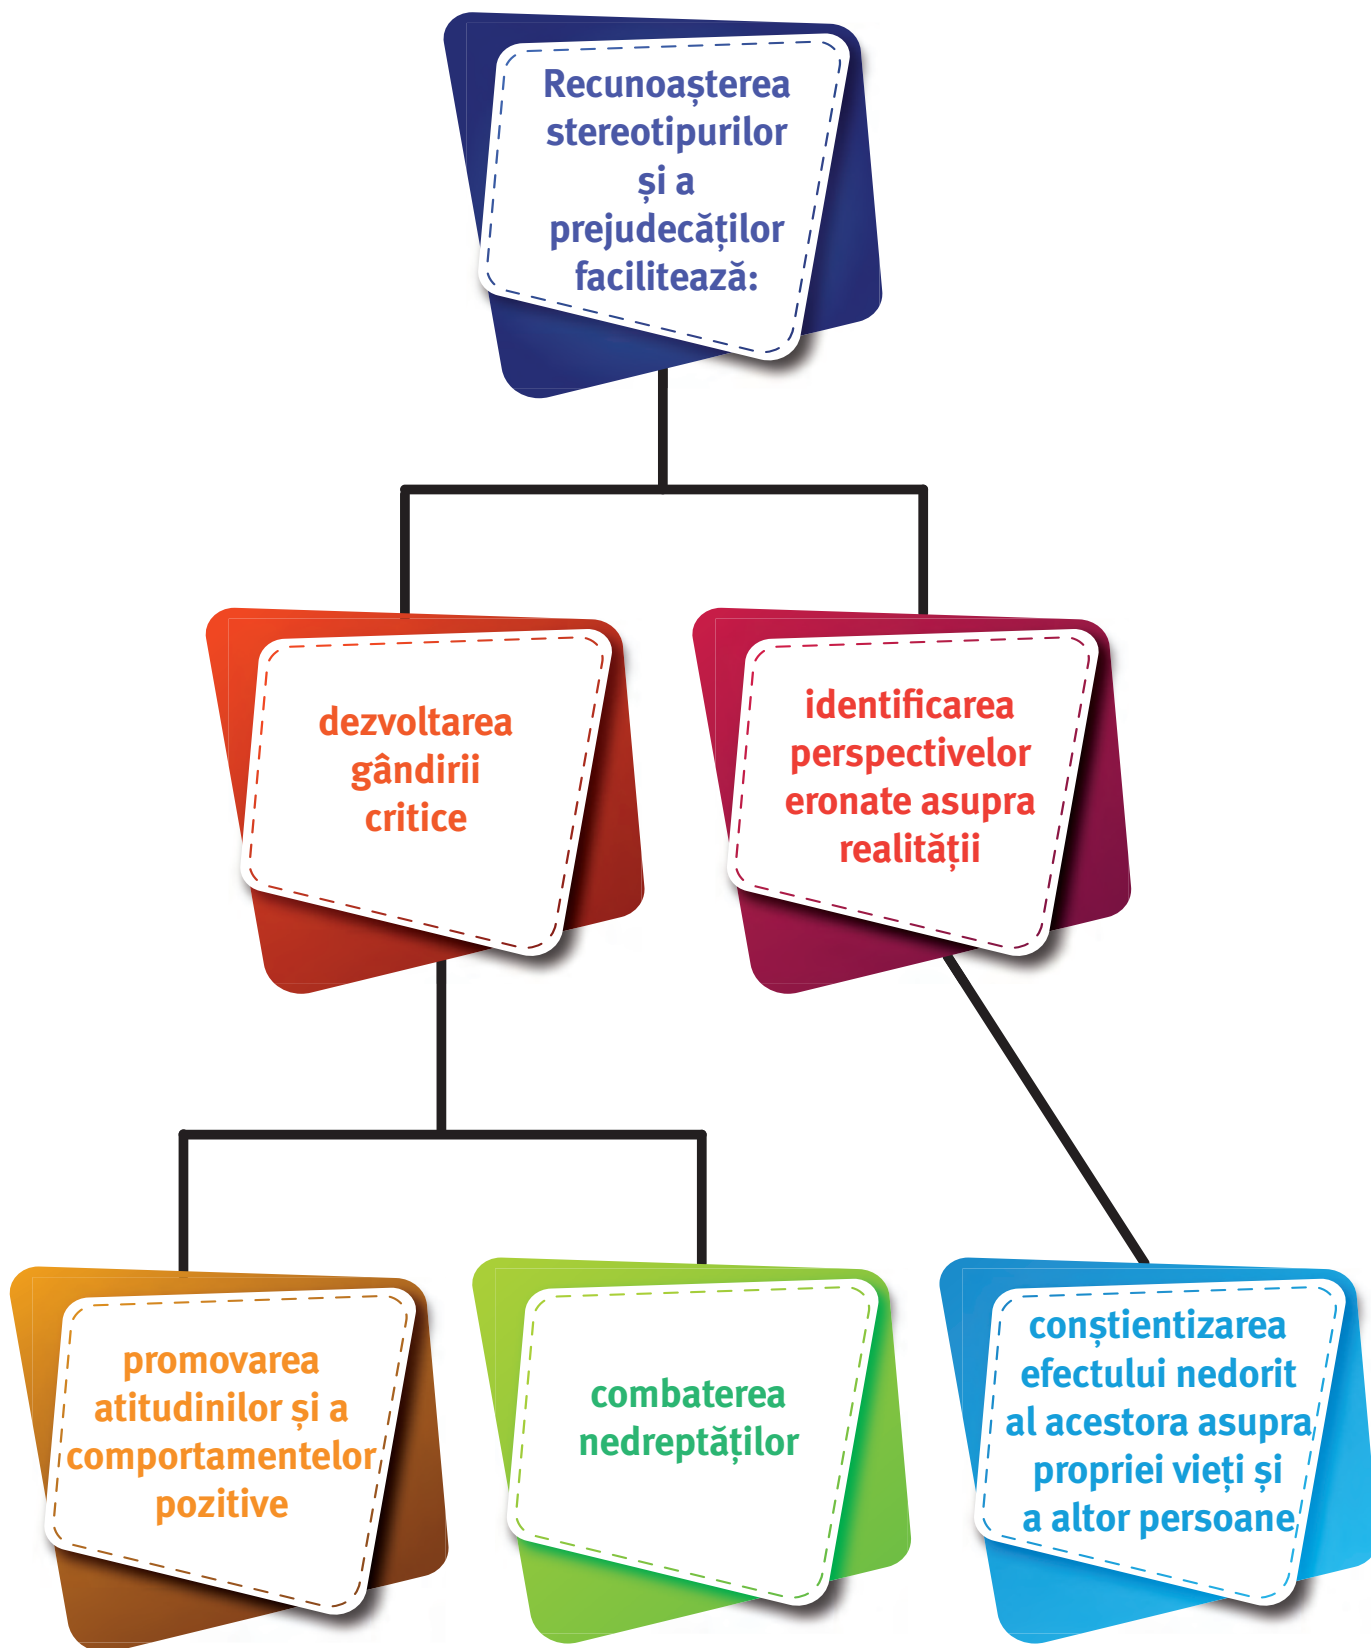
Recunoașterea stereotipurilor și a prejudecăților facilitează:

dezvoltarea gândirii critice

identificarea perspectivelor eronate asupra realității

promovarea atitudinilor și a comportamentelor pozitive

combaterea nedreptăților

conștientizarea efectului nedorit al acestora asupra propriei vieți și a altor persoane